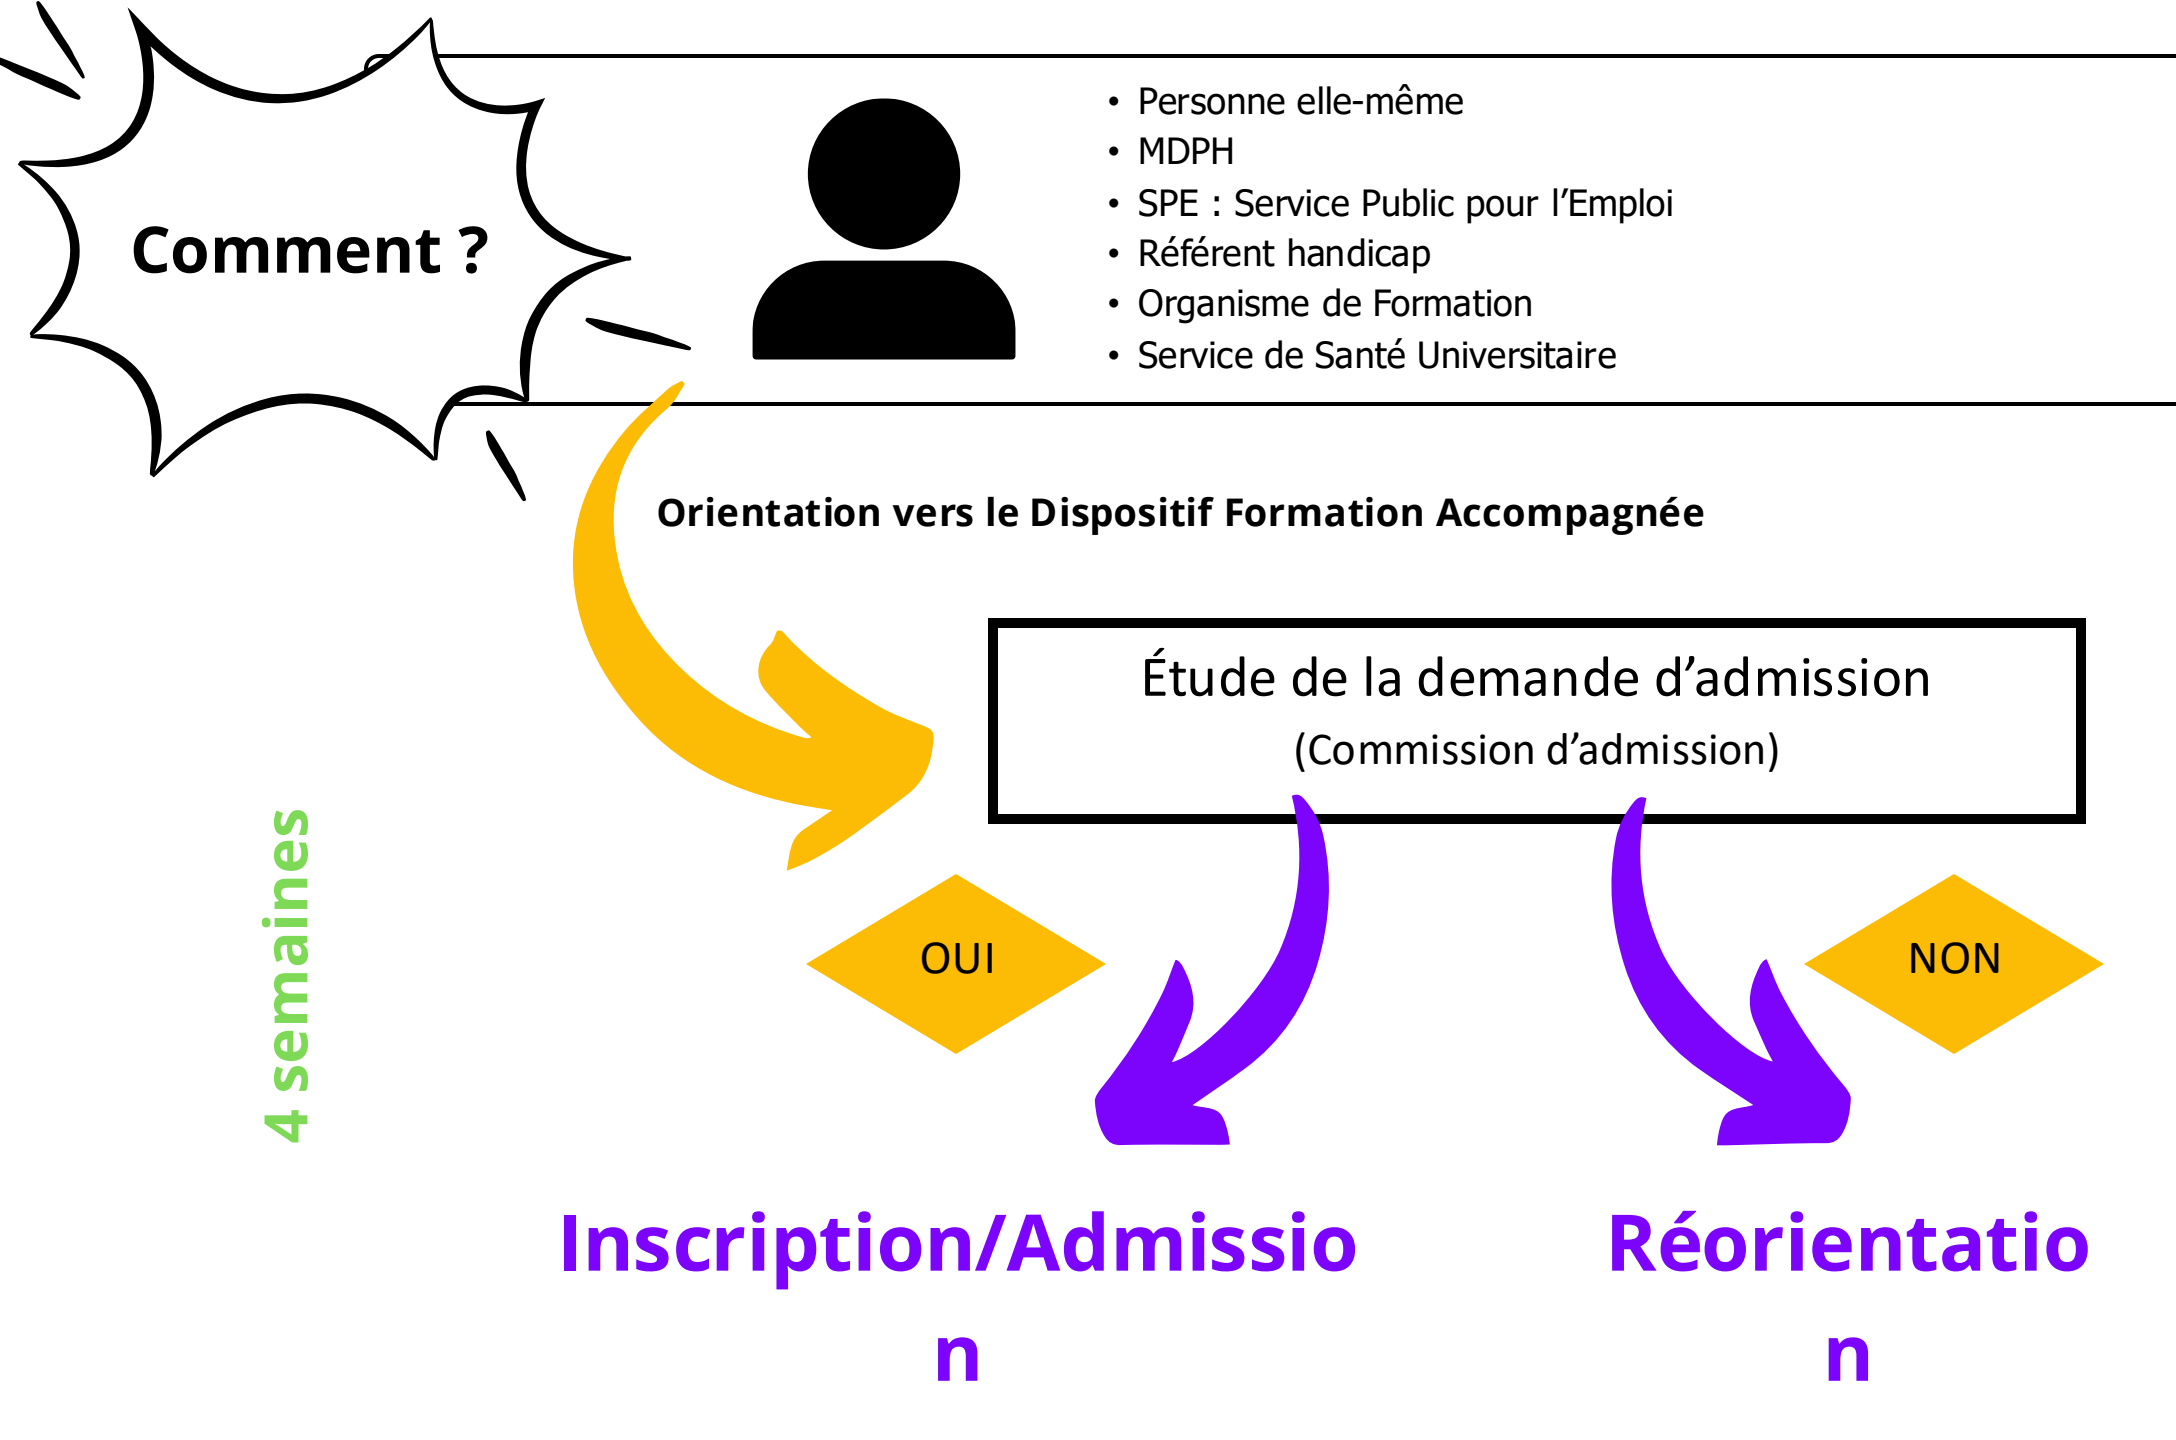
Comment ?

- Personne elle-même
- MDPH
- SPE : Service Public pour l'Emploi
- Référent handicap
- Organisme de Formation
- Service de Santé Universitaire

Orientation vers le Dispositif Formation Accompagnée

Étude de la demande d'admission
(Commission d'admission)

4 semaines

OUI

NON

Inscription/Admission

Réorientation